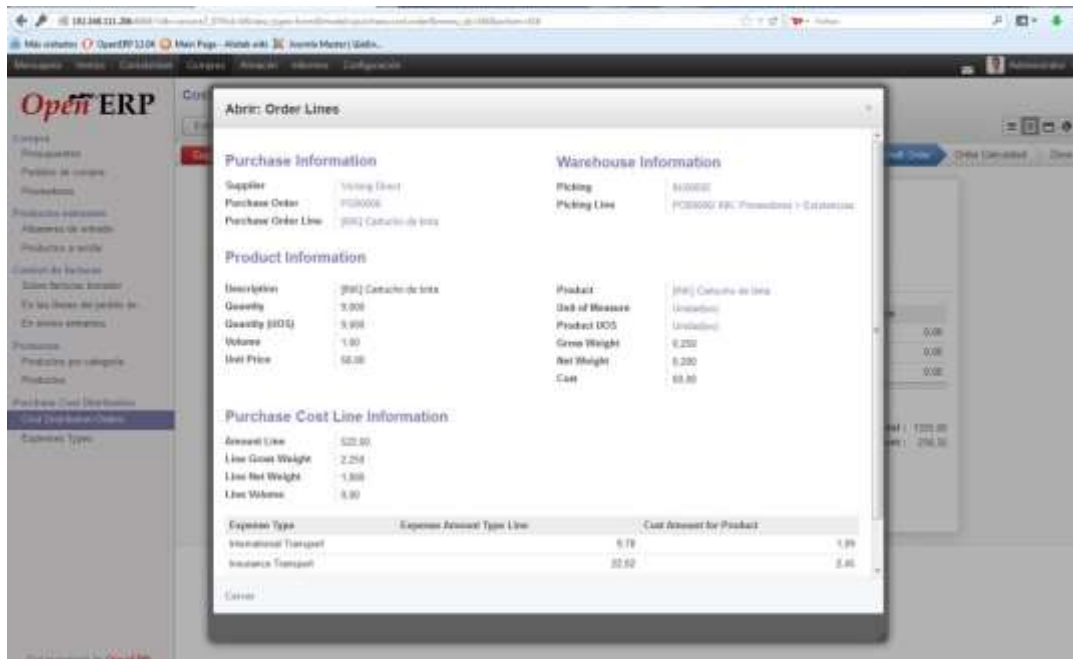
Más visitados OpenERP 12.04 Main Page Joomla Master

Mensajería Ventas Contabilidad Compras Almacén Informes Configuración

Administrator

OpenERP

Compra
Presupuestos
Pedidos de compra
Proveedores
Productos entrantes
Albaranes de entrada
Productos a recibir
Control de facturas
Sobre facturas borrador
En las líneas del pedido de
En envíos entrantes
Productos
Productos por categoría
Productos
Purchase Cost Distribution
Cost Distribution Orders
Expenses Types

Abrir: Order Lines

Purchase Information

Supplier: Viking Direct
Purchase Order: PO00006
Purchase Order Line: [INK] Cartucho de tinta

Warehouse Information

Picking: IN/00010
Picking Line: PO00006: INK: Proveedores > Existencias

Product Information

Description: [INK] Cartucho de tinta
Quantity: 9.000
Quantity (UOS): 9.000
Volume: 1.00
Unit Price: 58.00

Product: [INK] Cartucho de tinta
Unit of Measure: Unidad(es)
Product UOS: Unidad(es)
Gross Weight: 0.250
Net Weight: 0.200
Cost: 60.80

Purchase Cost Line Information

Amount Line: 522.00
Line Gross Weight: 2.250
Line Net Weight: 1.800
Line Volume: 9.00

| Expense Type | Expense Amount Type Line | Cost Amount for Product |
|---|---|---|
| International Transport | 5.78 | 1.89 |
| Insurance Transport | 22.52 | 2.46 |

Cerrar

Draft Order | Order Calculated | Done
0.00
0.00
0.00
al: 1320.00
al: 256.30